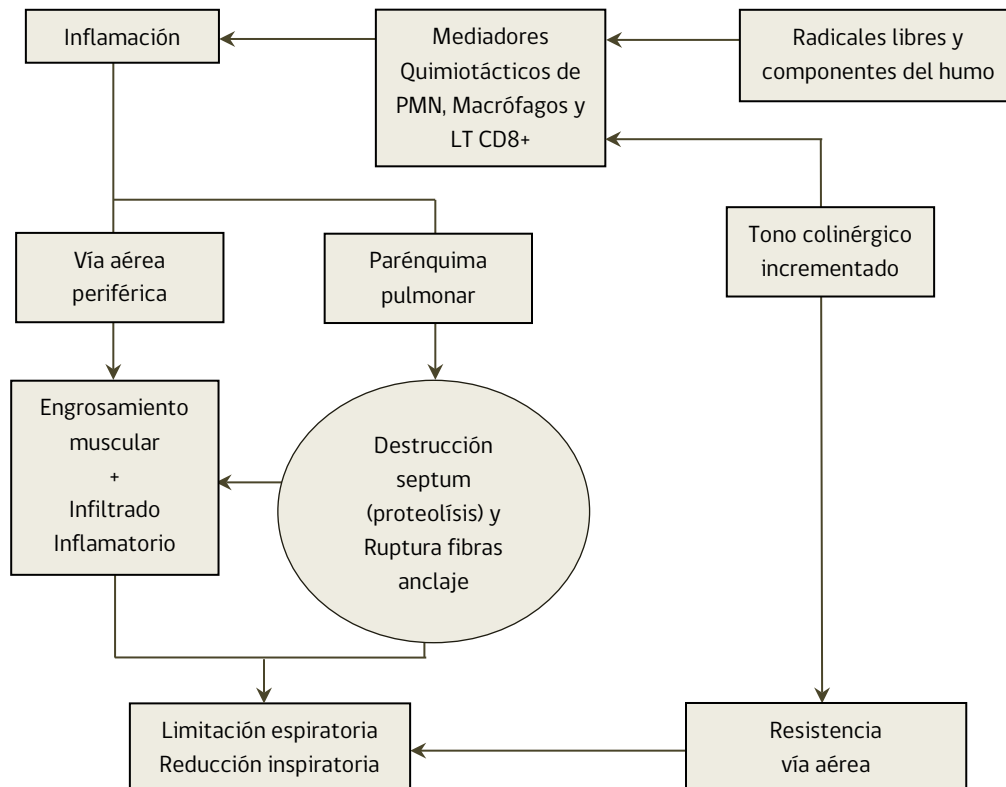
Inflamación

Mediadores Quimiotácticos de PMN, Macrófagos y LT CD8+

Radicales libres y componentes del humo

Vía aérea periférica

Parénquima pulmonar

Tono colinérgico incrementado

Engrosamiento muscular + Infiltrado Inflamatorio

Destrucción septum (proteolísis) y Ruptura fibras anclaje

Limitación espiratoria Reducción inspiratoria

Resistencia vía aérea